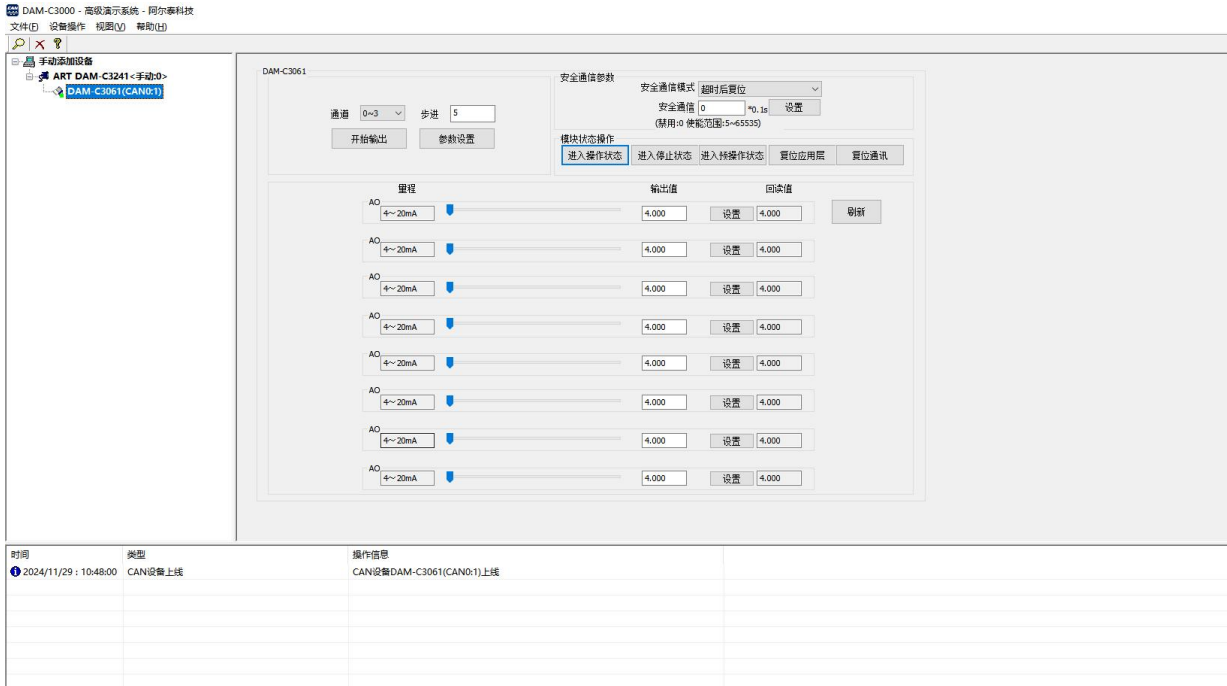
DAM-C3000 - 高级演示系统 - 阿尔泰科技
文件(F) 设备操作 视图(V) 帮助(H)

手动添加设备
ART DAM-C3241<手动:0>
DAM-C3061(CAN0:1)

DAM-C3061

通道 0~3 步进 5
开始输出 参数设置

安全通信参数
安全通信模式 超时后复位
安全通信 0 *0.1s 设置
(禁用:0 使能范围:5~65535)

模块状态操作
进入操作状态 进入停止状态 进入预操作状态 复位应用层 复位通讯

| 量程 | 输出值 | | 回读值 |
|---|---|---|---|
| AO 4~20mA | 4.000 | 设置 | 4.000 |
| AO 4~20mA | 4.000 | 设置 | 4.000 |
| AO 4~20mA | 4.000 | 设置 | 4.000 |
| AO 4~20mA | 4.000 | 设置 | 4.000 |
| AO 4~20mA | 4.000 | 设置 | 4.000 |
| AO 4~20mA | 4.000 | 设置 | 4.000 |
| AO 4~20mA | 4.000 | 设置 | 4.000 |
| AO 4~20mA | 4.000 | 设置 | 4.000 |

刷新

| 时间 | 类型 | 操作信息 |
|---|---|---|
| 2024/11/29 : 10:48:00 | CAN设备上线 | CAN设备DAM-C3061(CAN0:1)上线 |